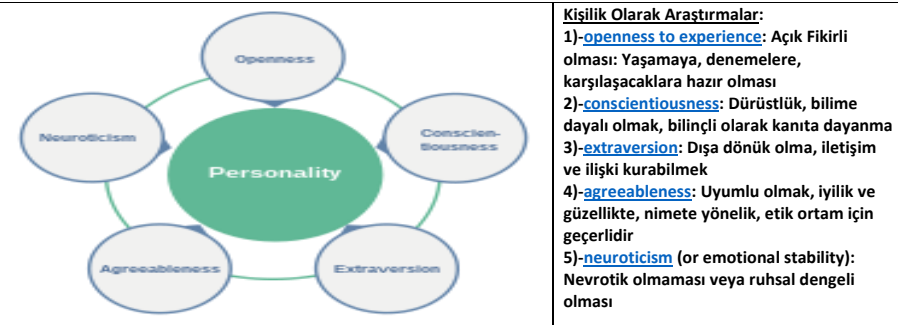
Openness

Neuroticism

Conscien-tiousness

Personality

Agreeableness

Extraversion

Kişilik Olarak Araştırmalar:
1)-openness to experience: Açık Fikirli olması: Yaşamaya, denemelere, karşılaşacaklara hazır olması
2)-conscientiousness: Dürüstlük, bilime dayalı olmak, bilinçli olarak kanıta dayanma
3)-extraversion: Dışa dönük olma, iletişim ve ilişki kurabilmek
4)-agreeableness: Uyumlu olmak, iyilik ve güzellikte, nimete yönelik, etik ortam için geçerlidir
5)-neuroticism (or emotional stability): Nevrotik olmaması veya ruhsal dengeli olması